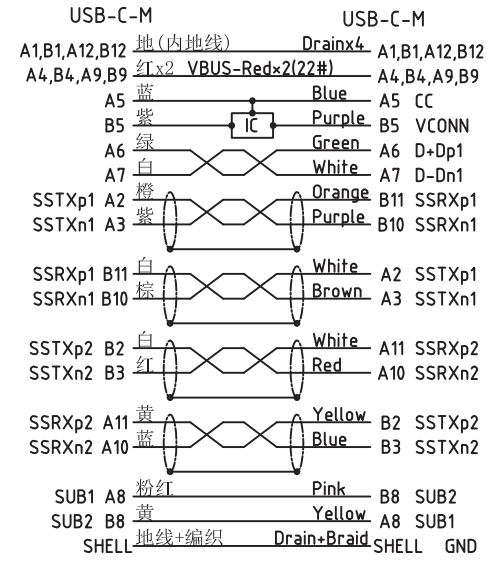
USB-C-M

USB-C-M

A1,B1,A12,B12 地(内地线) Drainx4 A1,B1,A12,B12
A4,B4,A9,B9 红x2 VBUS-Red×2(22#) A4,B4,A9,B9
A5 蓝 Blue A5 CC
B5 紫 IC Purple B5 VCONN
A6 绿 Green A6 D+Dp1
A7 白 White A7 D-Dn1
SSTXp1 A2 橙 Orange B11 SSRXp1
SSTXn1 A3 紫 Purple B10 SSRXn1
SSRXp1 B11 白 White A2 SSTXp1
SSRXn1 B10 棕 Brown A3 SSTXn1
SSTXp2 B2 白 White A11 SSRXp2
SSTXn2 B3 红 Red A10 SSRXn2
SSRXp2 A11 黄 Yellow B2 SSTXp2
SSRXn2 A10 蓝 Blue B3 SSTXn2
SUB1 A8 粉红 Pink B8 SUB2
SUB2 B8 黄 Yellow A8 SUB1
SHELL 地线+编织 Drain+Braid SHELL GND